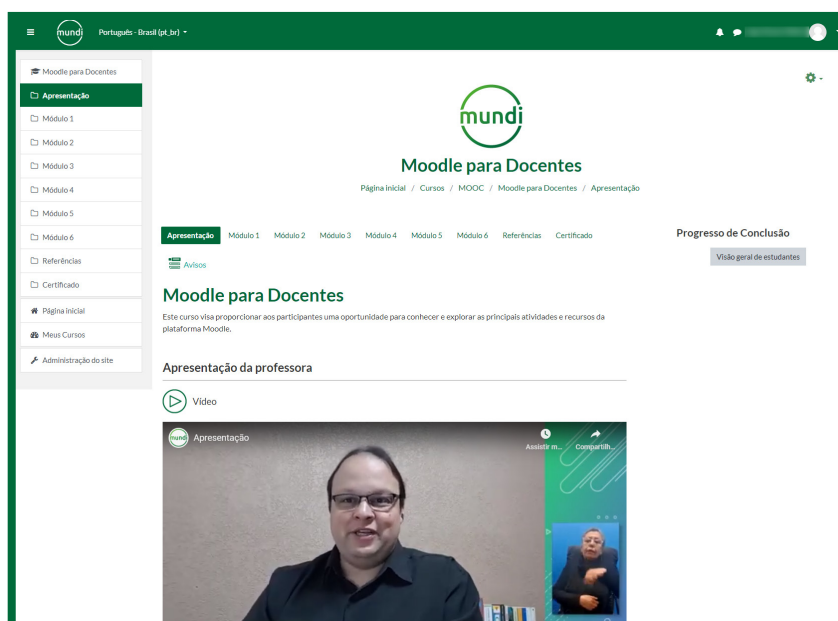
mundi Português - Brasil (pt_br)

Moodle para Docentes
Apresentação
Módulo 1
Módulo 2
Módulo 3
Módulo 4
Módulo 5
Módulo 6
Referências
Certificado
Página inicial
Meus Cursos
Administração do site

mundi

Moodle para Docentes

Página inicial / Cursos / MOOC / Moodle para Docentes / Apresentação

Apresentação Módulo 1 Módulo 2 Módulo 3 Módulo 4 Módulo 5 Módulo 6 Referências Certificado

Avisos

Moodle para Docentes

Este curso visa proporcionar aos participantes uma oportunidade para conhecer e explorar as principais atividades e recursos da plataforma Moodle.

Apresentação da professora

Vídeo

mundi Apresentação

Assistir m... Compartilh...

Progresso de Conclusão

Visão geral de estudantes